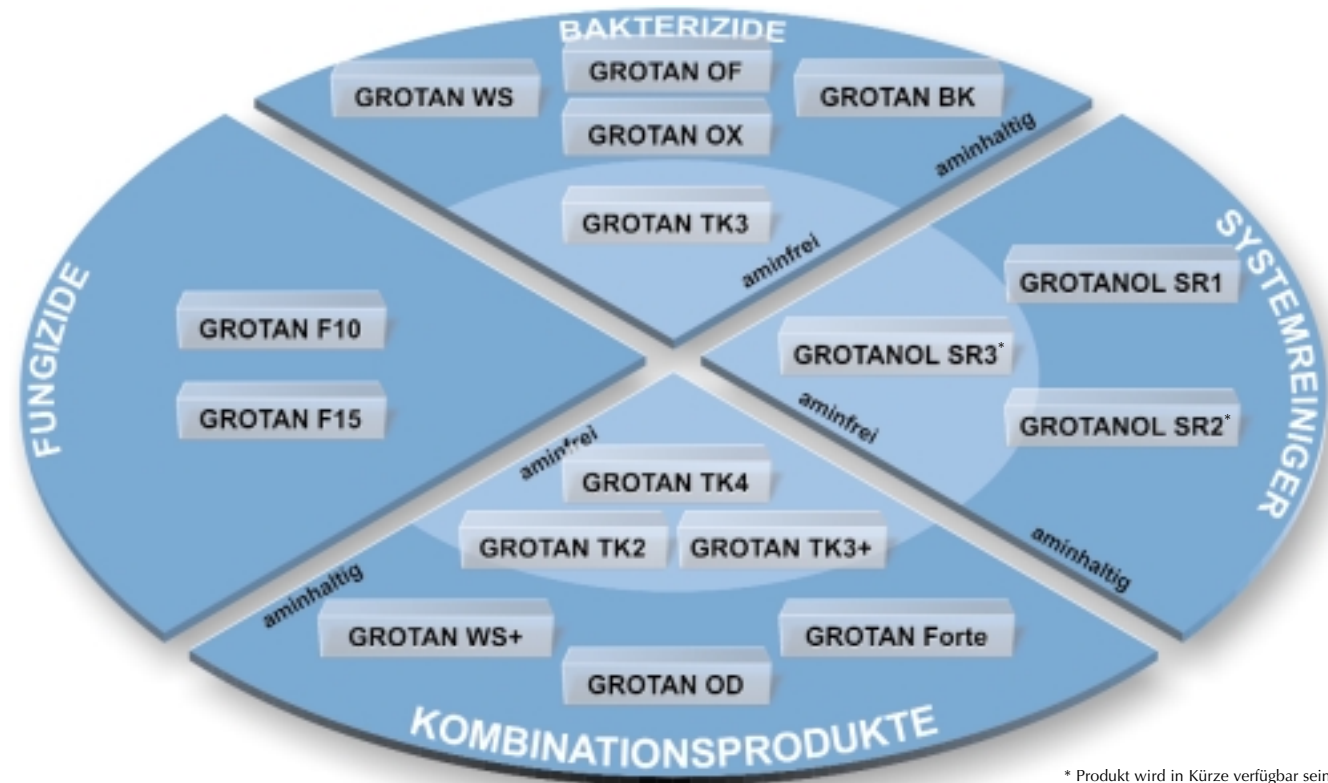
BAKTERIZIDE

GROTAN WS

GROTAN OF

GROTAN BK

GROTAN OX

aminhaltig

GROTAN TK3

aminfrei

SYSTEMREINIGER

GROTANOL SR1

GROTANOL SR3*

GROTANOL SR2*

aminfrei

aminhaltig

FUNGIZIDE

GROTAN F10

GROTAN F15

aminfrei

GROTAN TK4

GROTAN TK2

GROTAN TK3+

aminhaltig

GROTAN WS+

GROTAN Forte

GROTAN OD

KOMBINATIONSPRODUKTE

* Produkt wird in Kürze verfügbar sein